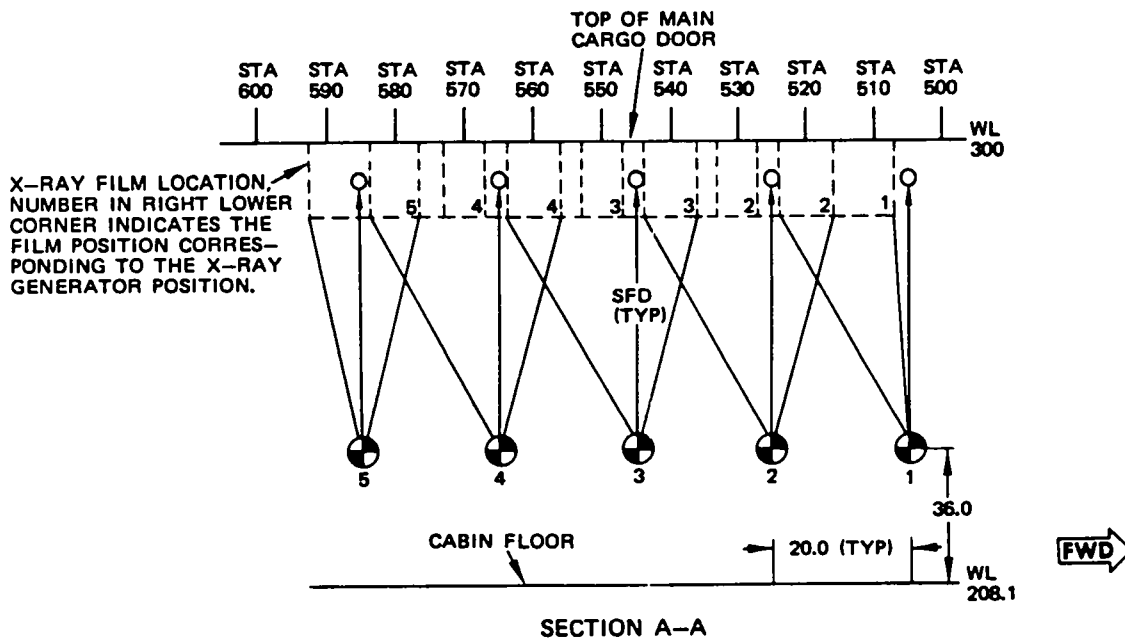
TOP OF MAIN CARGO DOOR

STA 600
STA 590
STA 580
STA 570
STA 560
STA 550
STA 540
STA 530
STA 520
STA 510
STA 500

WL 300

X-RAY FILM LOCATION. NUMBER IN RIGHT LOWER CORNER INDICATES THE FILM POSITION CORRESPONDING TO THE X-RAY GENERATOR POSITION.

5
4
4
3
3
2
2
1

SFD (TYP)

5
4
3
2
1

36.0

CABIN FLOOR

20.0 (TYP)

FWD

WL 208.1

SECTION A-A